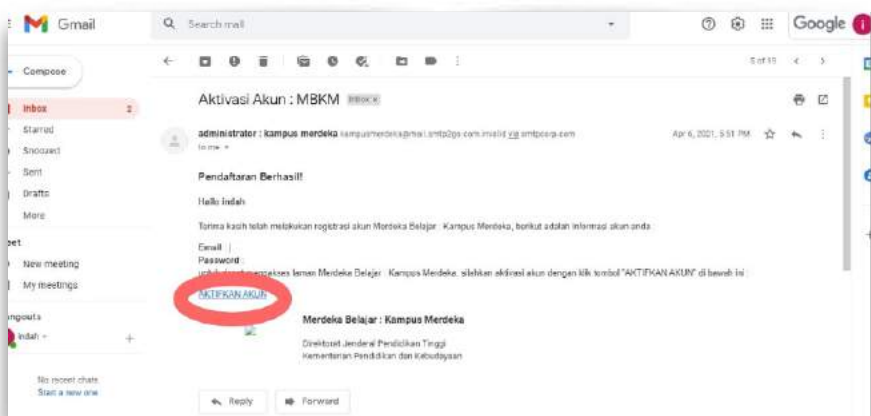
Gmail

Search mail

Google

Compose

Inbox 2

Starred

Snoozed

Sent

Drafts

More

eet

New meeting

My meetings

ngouts

Indah

No recent chats
Start a new one

5 of 15

Aktivasi Akun : MBKM Inbox ×

administrator : kampus merdeka kampusmerdeka@mail.smtp2go.com.invalid via smtpcorp.com

to me

Apr 6, 2021, 5:51 PM

Pendaftaran Berhasil!

Hallo Indah

Terima kasih telah melakukan registrasi akun Merdeka Belajar : Kampus Merdeka, berikut adalah informasi akun anda

Email :
Password :
untuk dapat mengakses laman Merdeka Belajar : Kampus Merdeka, silahkan aktivasi akun dengan klik tombol "AKTIFKAN AKUN" di bawah ini :

AKTIFKAN AKUN

Merdeka Belajar : Kampus Merdeka

Direktorat Jenderal Pendidikan Tinggi
Kementerian Pendidikan dan Kebudayaan

Reply

Forward